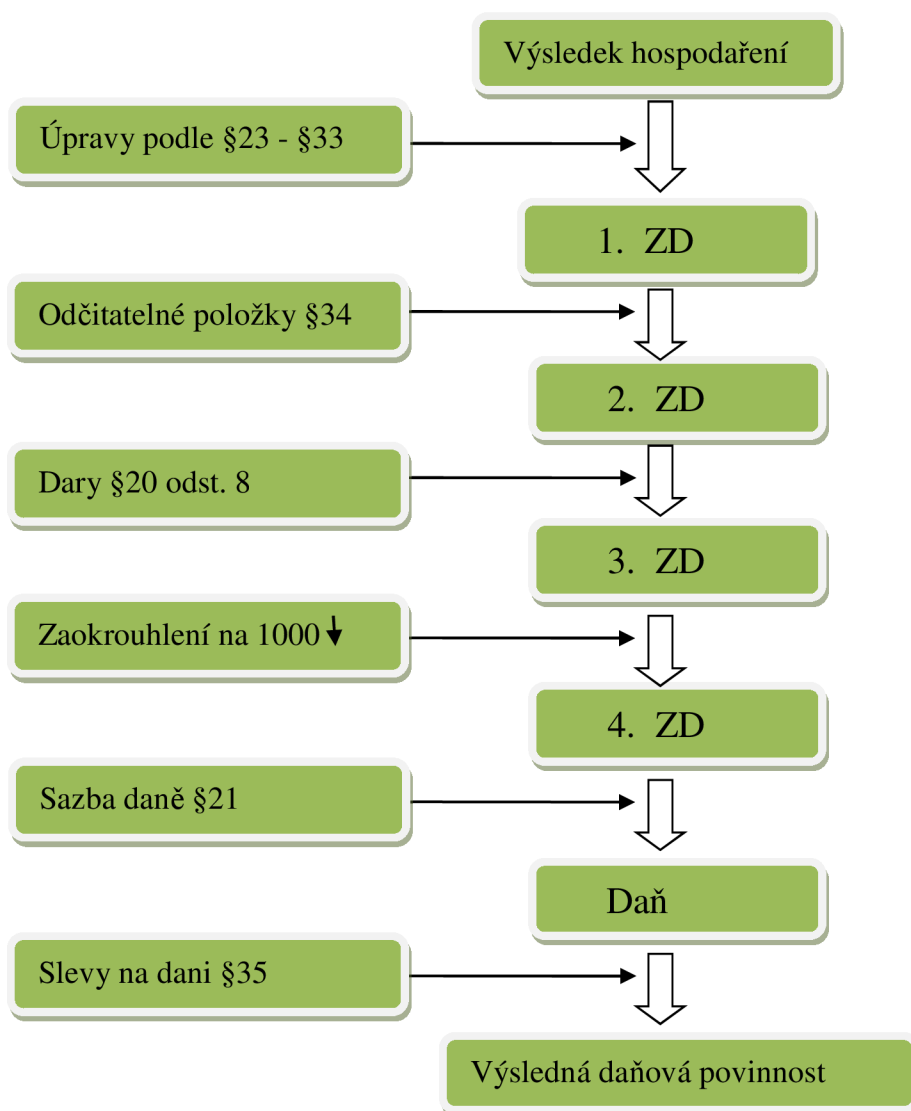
Výsledek hospodaření

Úpravy podle §23 - §33

1. ZD

Odčitatelné položky §34

2. ZD

Dary §20 odst. 8

3. ZD

Zaokrouhlení na 1000 ↓

4. ZD

Sazba daně §21

Daň

Slevy na dani §35

Výsledná daňová povinnost